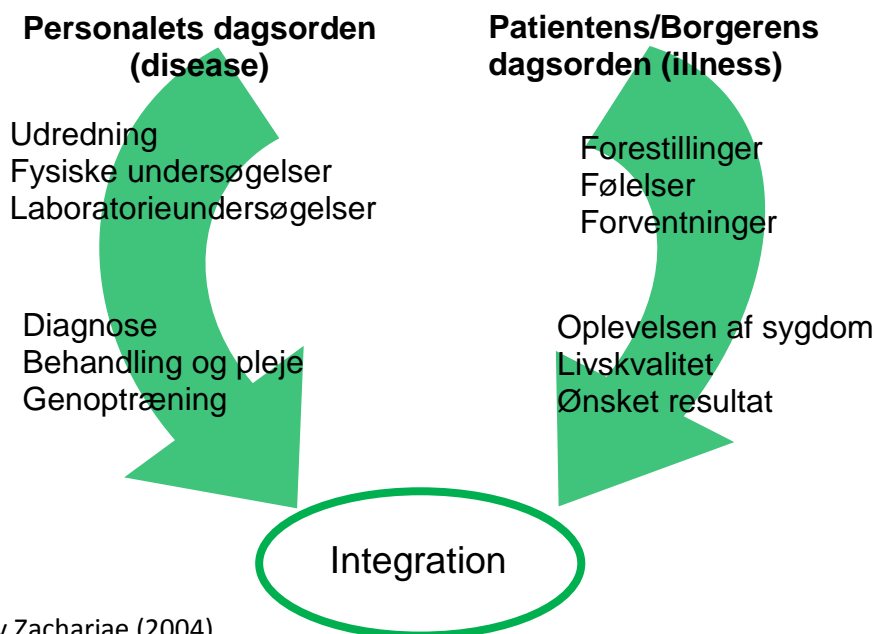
Personalets dagsorden (disease)

Udredning
Fysiske undersøgelser
Laboratorieundersøgelser

Diagnose
Behandling og pleje
Genoptræning

Patientens/Borgerens dagsorden (illness)

Forestillinger
Følelser
Forventninger

Oplevelsen af sygdom
Livskvalitet
Ønsket resultat

Integration

y Zachariae (2004)